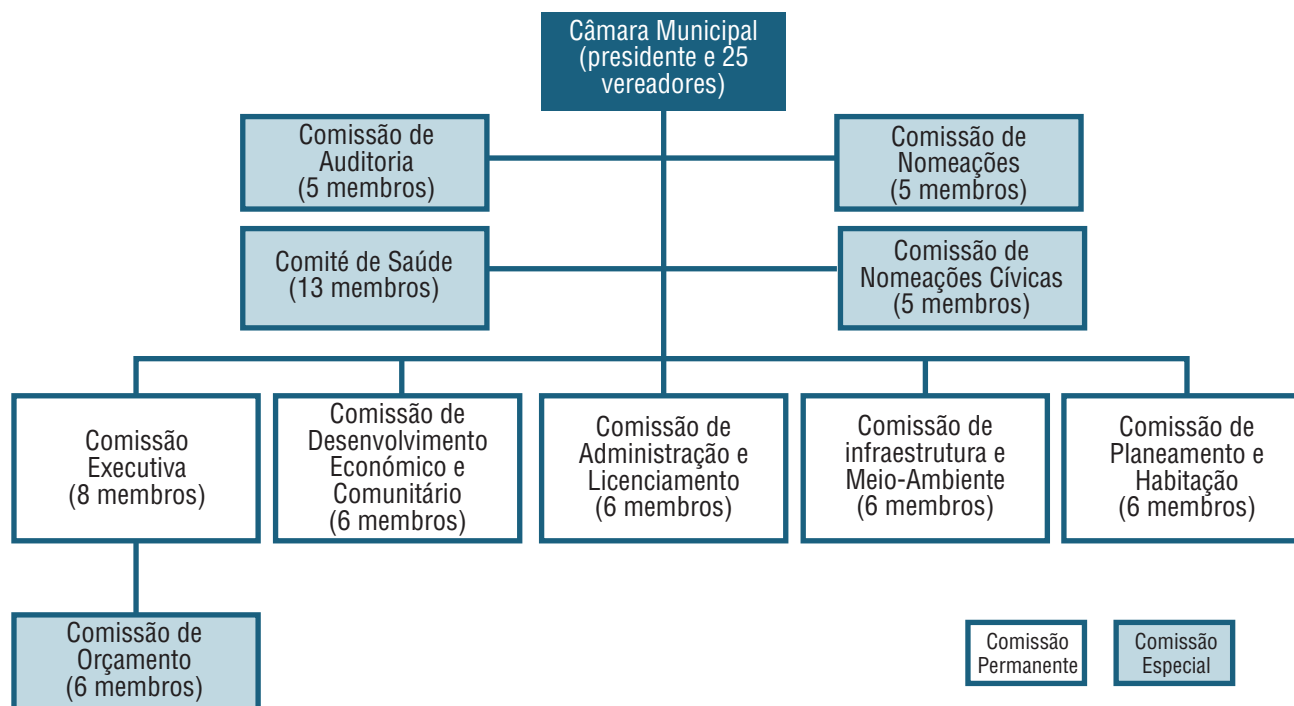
Câmara Municipal (presidente e 25 vereadores)

Comissão de Auditoria (5 membros)

Comissão de Nomeações (5 membros)

Comité de Saúde (13 membros)

Comissão de Nomeações Cívicas (5 membros)

Comissão Executiva (8 membros)

Comissão de Desenvolvimento Económico e Comunitário (6 membros)

Comissão de Administração e Licenciamento (6 membros)

Comissão de infraestrutura e Meio-Ambiente (6 membros)

Comissão de Planeamento e Habitação (6 membros)

Comissão de Orçamento (6 membros)

Comissão Permanente

Comissão Especial